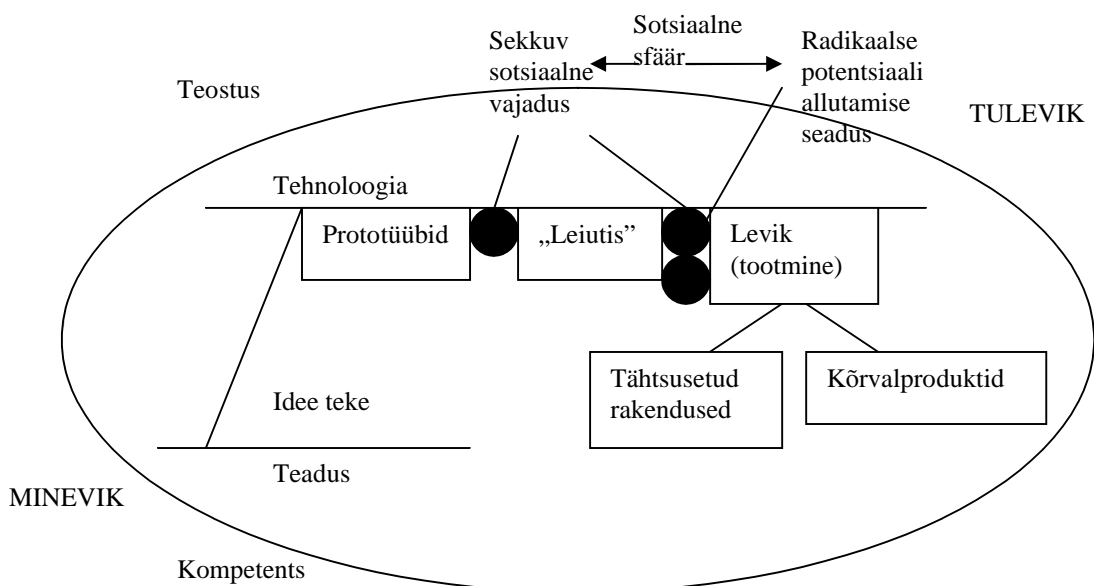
Sotsiaalne sfäär

Sekkuv sotsiaalne vajadus

Radikaalse potentsiaali allutamise seadus

Teostus

TULEVIK

Tehnoloogia

Prototüübid

„Leiutis"

Levik (tootmine)

Tähtsusetud rakendused

Kõrvalproduktid

Idee teke

Teadus

MINEVIK

Kompetents